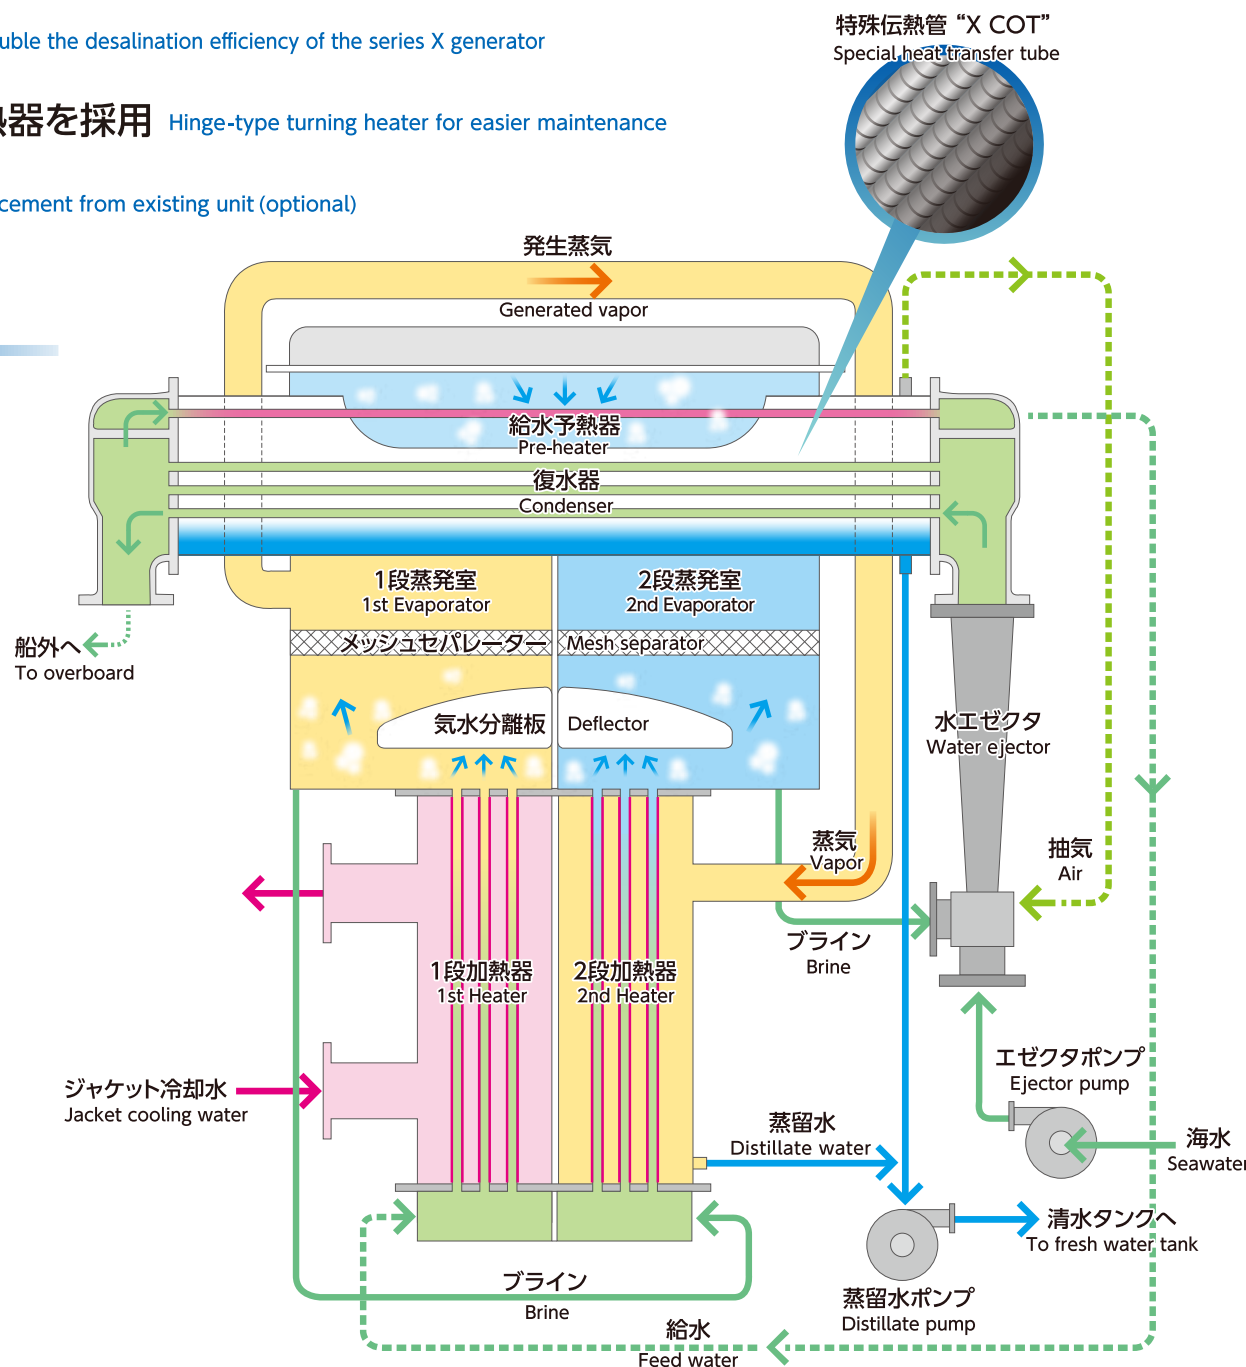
uble the desalination efficiency of the series X generator

熱器を採用 Hinge-type turning heater for easier maintenance

cement from existing unit (optional)

特殊伝熱管 “X COT”
Special heat transfer tube

発生蒸気
Generated vapor

給水予熱器
Pre-heater

復水器
Condenser

1段蒸発室
1st Evaporator

2段蒸発室
2nd Evaporator

メッシュセパレーター Mesh separator

気水分離板 Deflector

船外へ
To overboard

水エゼクタ
Water ejector

抽気
Air

蒸気
Vapor

ブライン
Brine

1段加熱器
1st Heater

2段加熱器
2nd Heater

ジャケット冷却水
Jacket cooling water

エゼクタポンプ
Ejector pump

海水
Seawater

蒸留水
Distillate water

清水タンクへ
To fresh water tank

蒸留水ポンプ
Distillate pump

ブライン
Brine

給水
Feed water